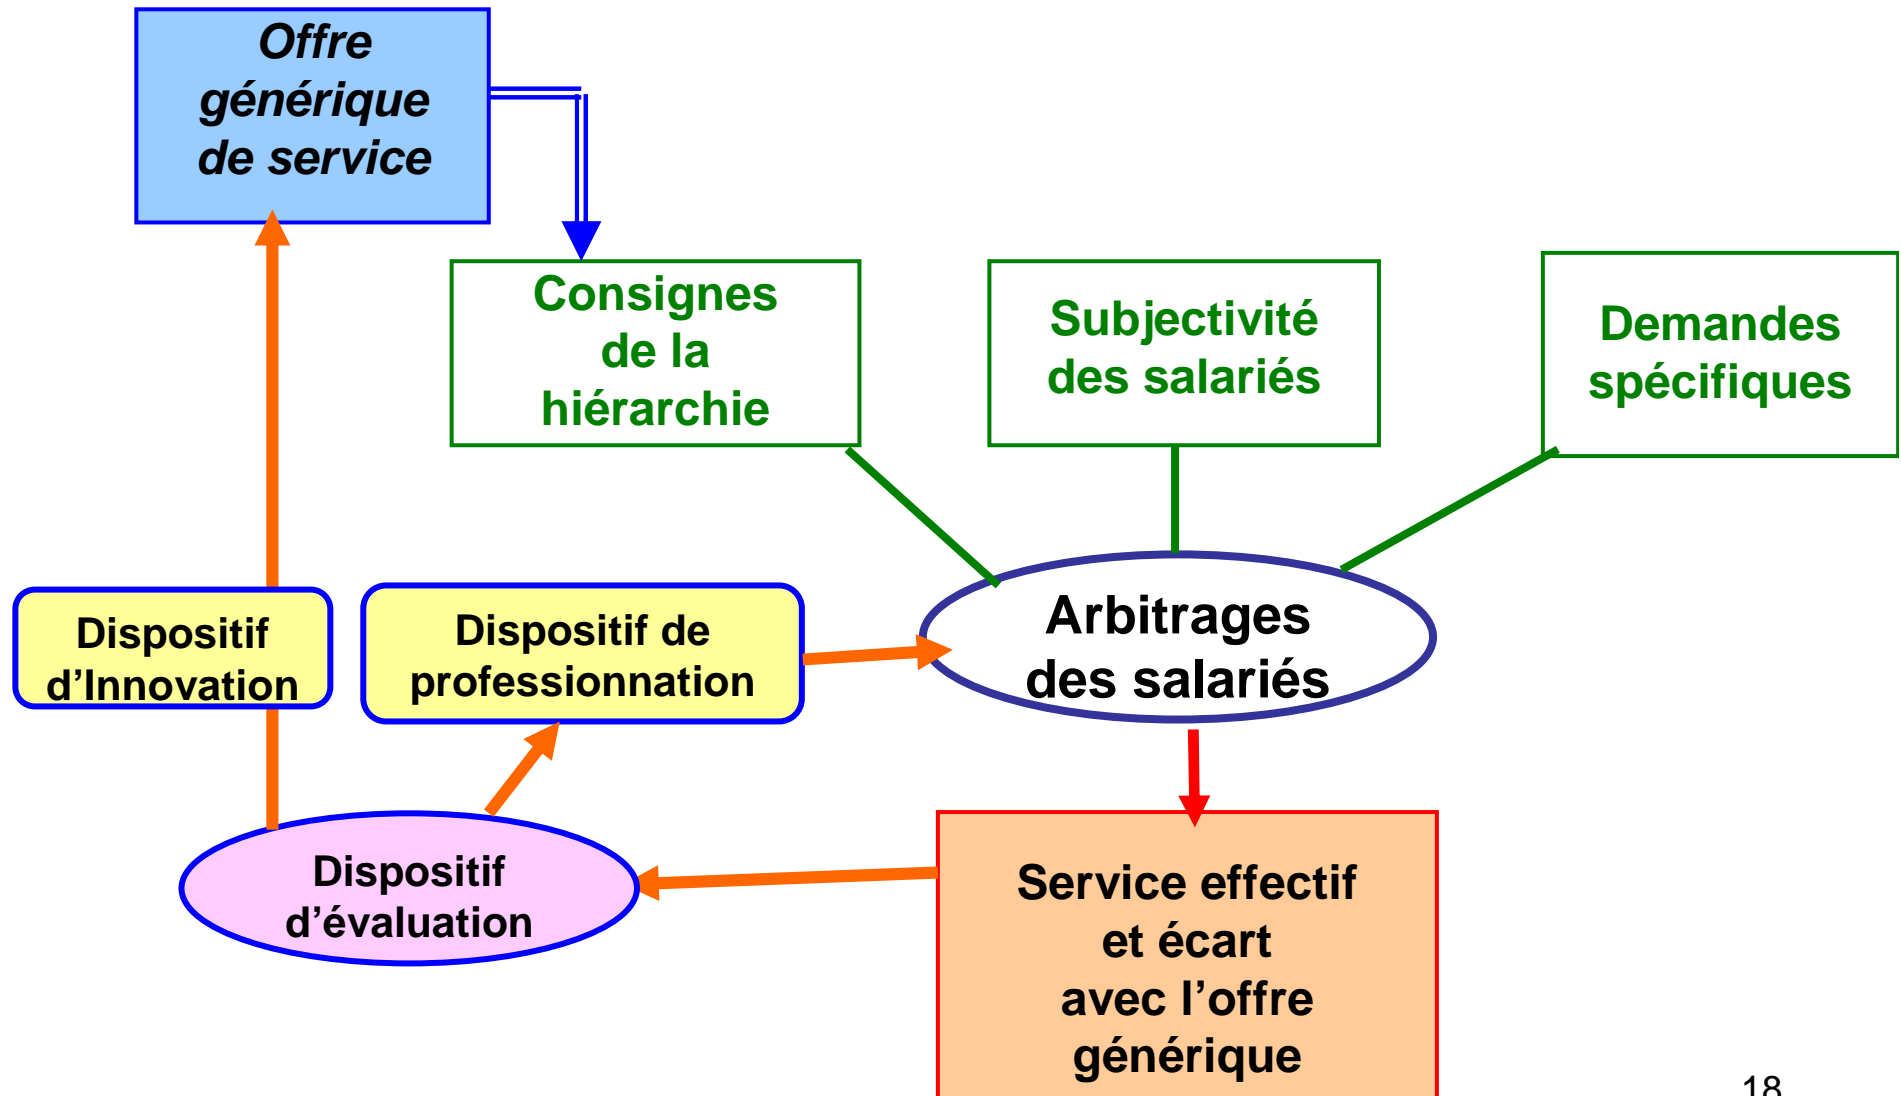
Offre générique de service

Consignes de la hiérarchie

Subjectivité des salariés

Demandes spécifiques

Dispositif d'Innovation

Dispositif de professionnation

Arbitrages des salariés

Dispositif d'évaluation

Service effectif et écart avec l'offre générique

18